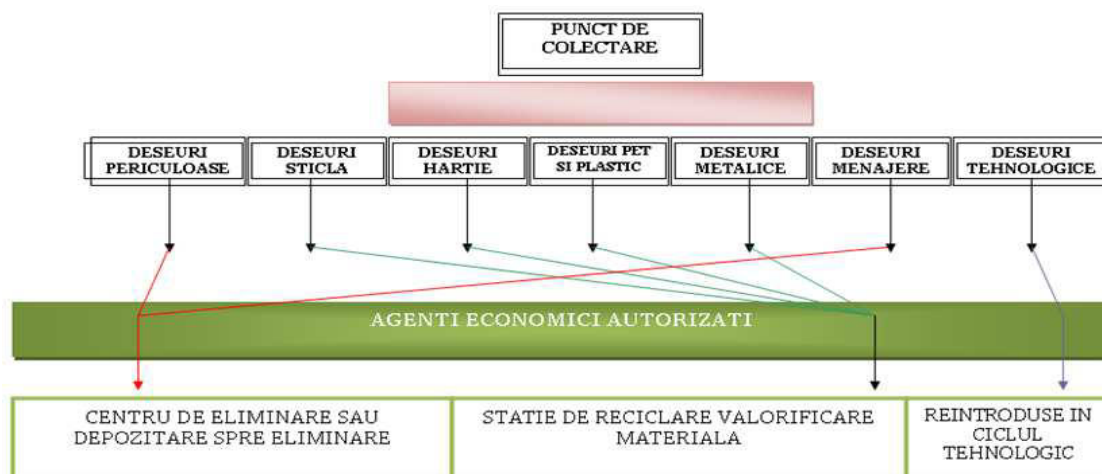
PUNCT DE COLECTARE

DESEURI PERICULOASE

DESEURI STICLA

DESEURI HARTIE

DESEURI PET SI PLASTIC

DESEURI METALICE

DESEURI MENAJERE

DESEURI TEHNOLOGICE

AGENTI ECONOMICI AUTORIZATI

CENTRU DE ELIMINARE SAU DEPOZITARE SPRE ELIMINARE

STATIE DE RECICLARE VALORIFICARE MATERIALA

REINTRODUSE IN CICLUL TEHNOLOGIC